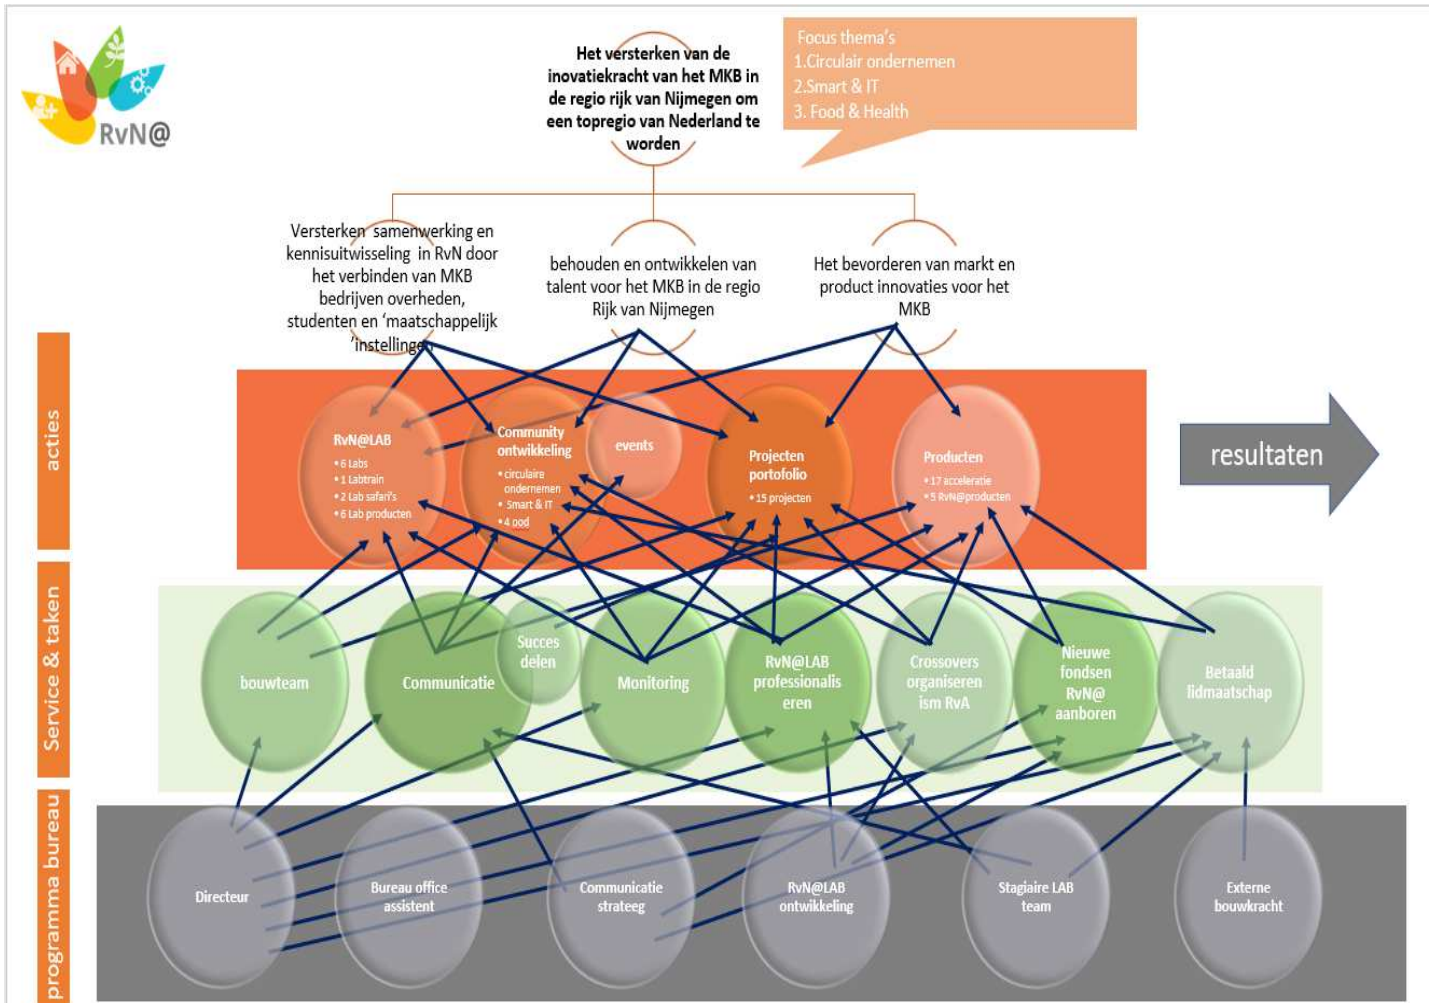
RvN@

Het versterken van de inovatiekracht van het MKB in de regio rijk van Nijmegen om een topregio van Nederland te worden

Focus thema's
1.Circulair ondernemen
2.Smart & IT
3. Food & Health

Versterken samenwerking en kennisuitwisseling in RvN door het verbinden van MKB bedrijven overheden, studenten en 'maatschappelijk 'instellingen

behouden en ontwikkelen van talent voor het MKB in de regio Rijk van Nijmegen

Het bevorderen van markt en product innovaties voor het MKB

acties

RvN@LAB
• 6 Labs
• 1 Labtrain
• 2 Lab safari's
• 6 Lab producten

Community ontwikkeling
• circulaire ondernemen
• Smart & IT
• 4 ood

events

Projecten portofolio
• 15 projecten

Producten
• 17 acceleratie
• 5 RvN@producten

resultaten

Service & taken

bouwteam

Communicatie

Succes delen

Monitoring

RvN@LAB professionaliseren

Crossovers organiseren ism RvA

Nieuwe fondsen RvN@ aanboren

Betaald lidmaatschap

programma bureau

Directeur

Bureau office assistent

Communicatie strateeg

RvN@LAB ontwikkeling

Stagiaire LAB team

Externe bouwkracht